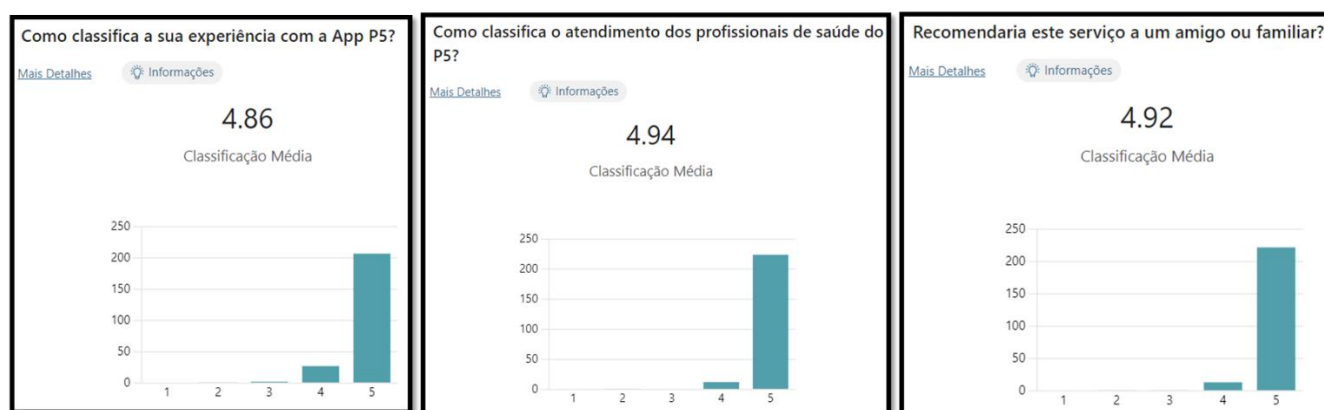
Como classifica a sua experiência com a App P5?

Mais Detalhes Informações

4.86

Classificação Média

250
200
150
100
50
0

1 2 3 4 5

Como classifica o atendimento dos profissionais de saúde do P5?

Mais Detalhes Informações

4.94

Classificação Média

250
200
150
100
50
0

1 2 3 4 5

Recomendaria este serviço a um amigo ou familiar?

Mais Detalhes Informações

4.92

Classificação Média

250
200
150
100
50
0

1 2 3 4 5